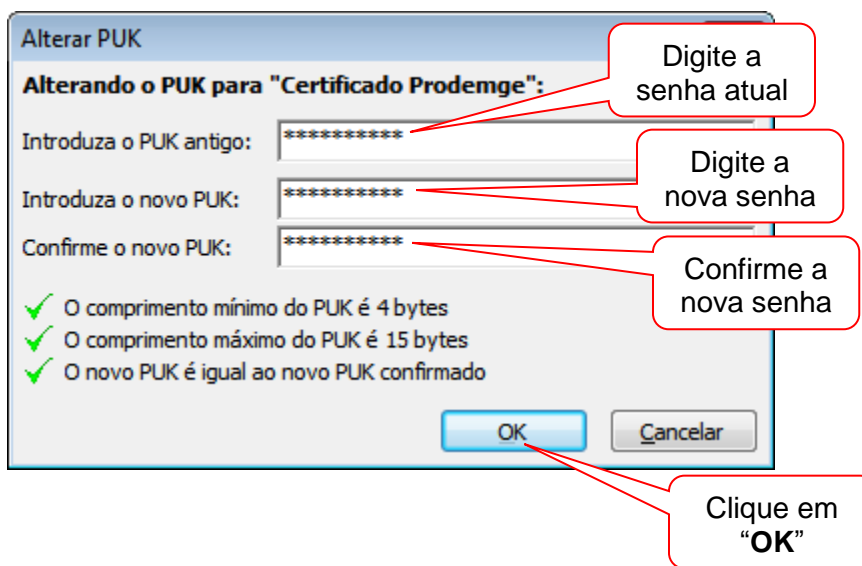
Alterar PUK

Alterando o PUK para "Certificado Prodemge":

Introduza o PUK antigo: ***********

Introduza o novo PUK: ***********

Confirme o novo PUK: ***********

O comprimento mínimo do PUK é 4 bytes
O comprimento máximo do PUK é 15 bytes
O novo PUK é igual ao novo PUK confirmado

OK
Cancelar

Digite a senha atual

Digite a nova senha

Confirme a nova senha

Clique em "**OK**"